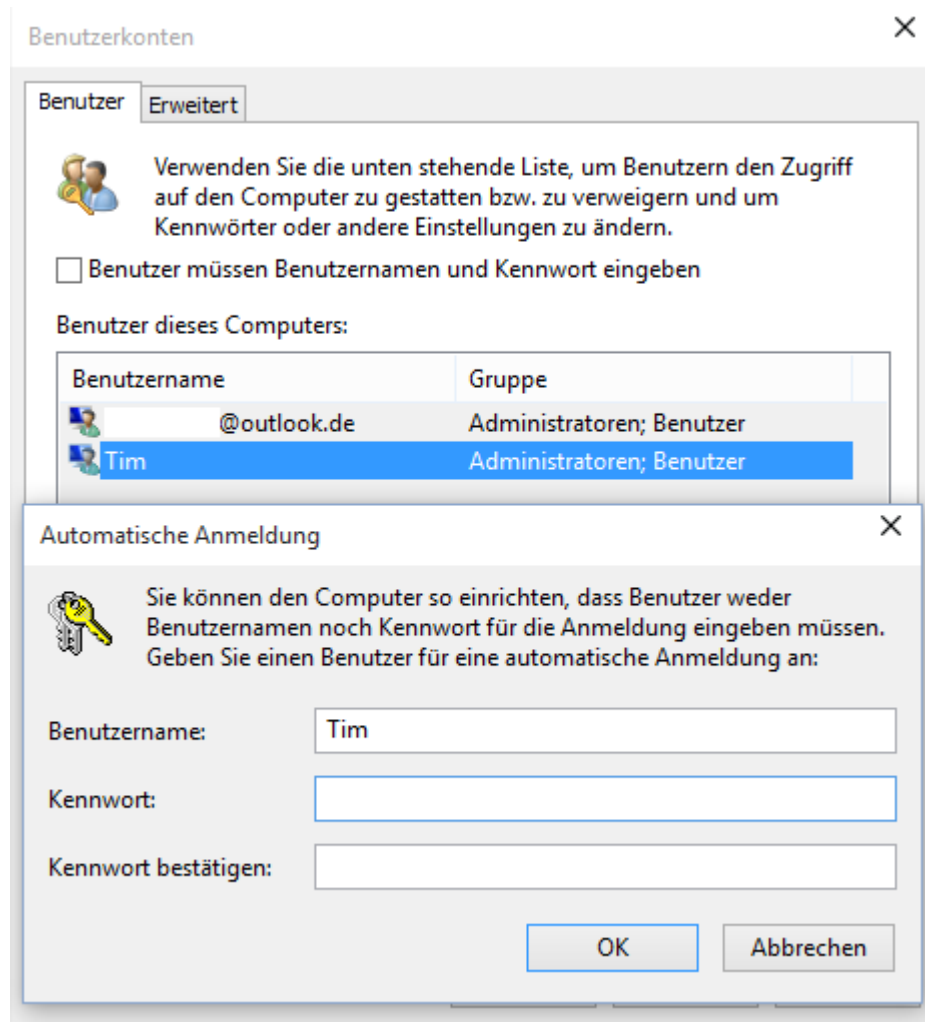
Benutzerkonten

Benutzer | Erweitert

Verwenden Sie die unten stehende Liste, um Benutzern den Zugriff auf den Computer zu gestatten bzw. zu verweigern und um Kennwörter oder andere Einstellungen zu ändern.

Benutzer müssen Benutzernamen und Kennwort eingeben

Benutzer dieses Computers:

| Benutzername | Gruppe |
|---|---|
| @outlook.de | Administratoren; Benutzer |
| Tim | Administratoren; Benutzer |

Automatische Anmeldung

Sie können den Computer so einrichten, dass Benutzer weder Benutzernamen noch Kennwort für die Anmeldung eingeben müssen. Geben Sie einen Benutzer für eine automatische Anmeldung an:

Benutzername: Tim

Kennwort:

Kennwort bestätigen:

OK

Abbrechen